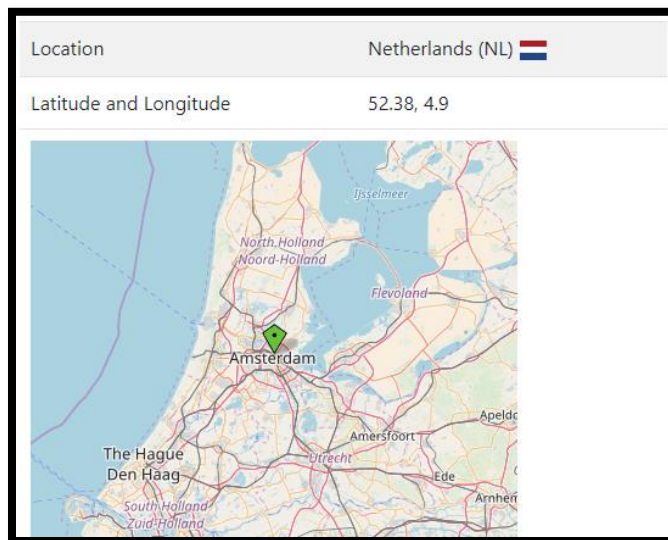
| Location | Netherlands (NL) |
|---|---|
| Latitude and Longitude | 52.38, 4.9 |

IJsselmeer
North Holland
Noord-Holland
Flevoland
Amsterdam
Apeldo
Amersfoort
The Hague
Den Haag
Utrecht
Ede
Arnhem
South Holland
Zuid-Holland